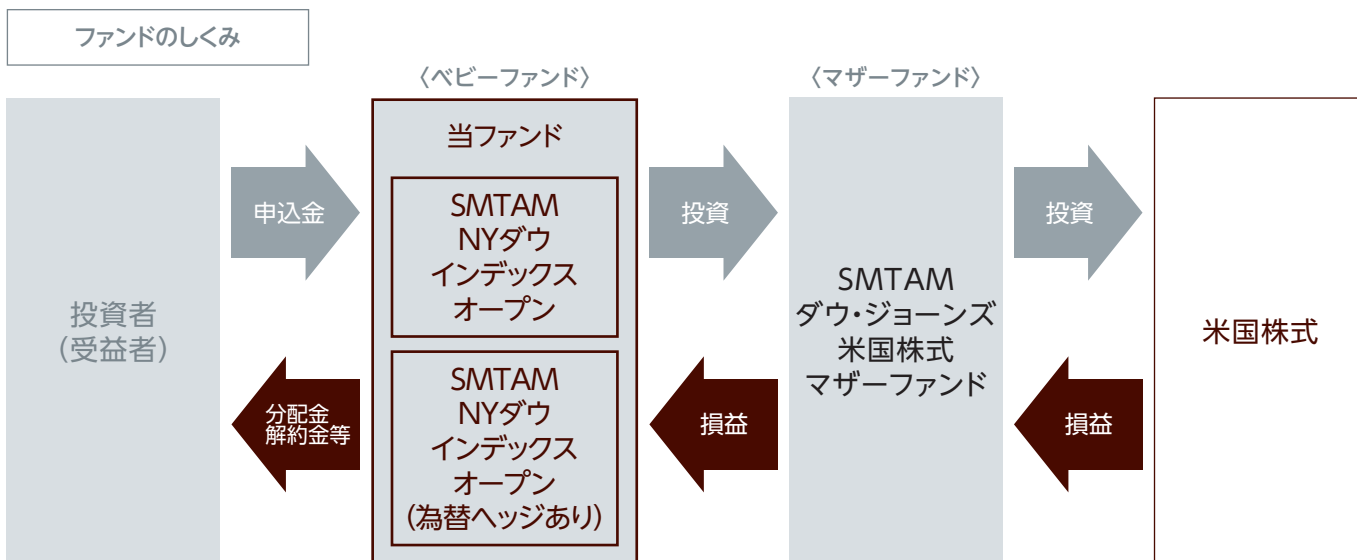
ファンドのしくみ

〈ベビーファンド〉

〈マザーファンド〉

投資者
(受益者)

申込金

分配金
解約金等

当ファンド

SMTAM
NYダウ
インデックス
オープン

SMTAM
NYダウ
インデックス
オープン
(為替ヘッジあり)

投資

損益

SMTAM
ダウ・ジョーンズ
米国株式
マザーファンド

投資

損益

米国株式